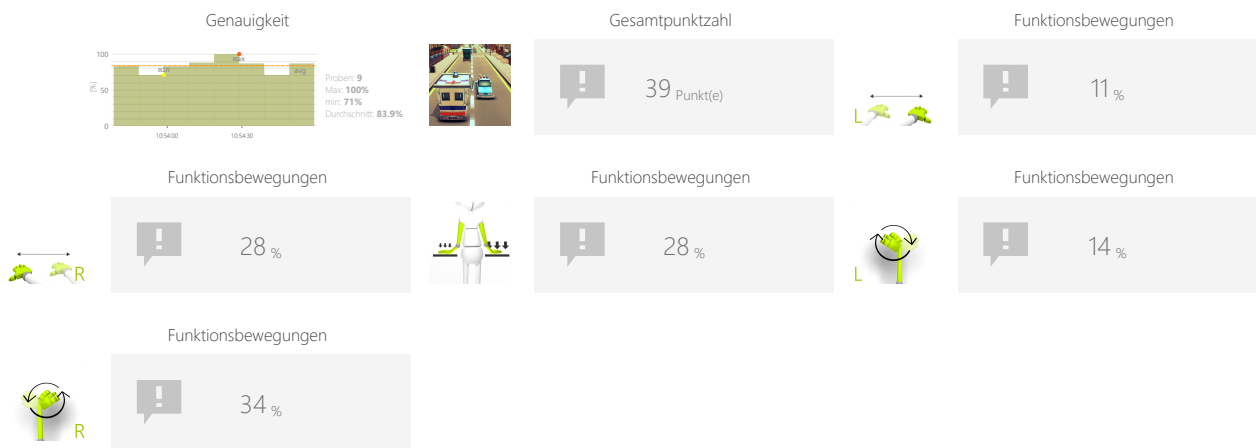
Genauigkeit

100
[%] 50
0
min
max
avg
10:54:00
10:54:30

Proben: **9**
Max: **100%**
min: **71%**
Durchschnitt: **83.9%**

Gesamtpunktzahl

39 Punkt(e)

Funktionsbewegungen

L

11 %

Funktionsbewegungen

R

28 %

Funktionsbewegungen

28 %

Funktionsbewegungen

L

14 %

Funktionsbewegungen

R

34 %